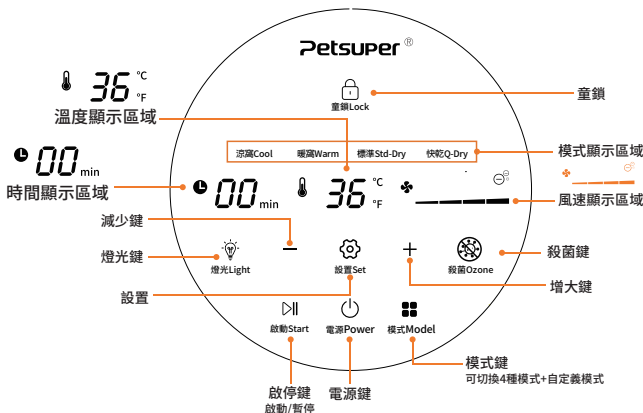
36 °C °F
溫度顯示區域
00 min
時間顯示區域
Petsuper ®
童鎖Lock
童鎖
涼爽Cool 暖爽Warm 標準Std-Dry 快乾Q-Dry
模式顯示區域
00 min 36 °C °F
風速顯示區域
減少鍵
燈光鍵
燈光Light
設置Set
殺菌Ozone
殺菌鍵
增大鍵
設置
啟動Start
電源Power
模式Model
模式鍵
可切換4種模式+自定義模式
啟停鍵
啟動/暫停
電源鍵